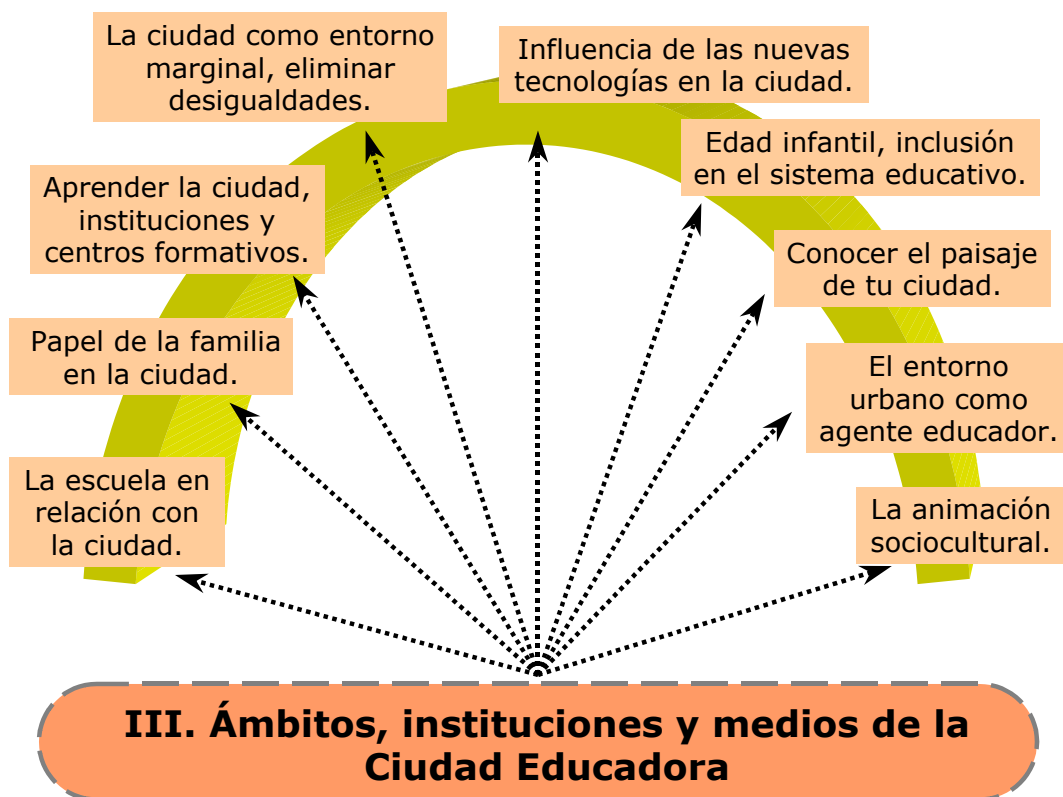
La ciudad como entorno marginal, eliminar desigualdades.

Influencia de las nuevas tecnologías en la ciudad.

Edad infantil, inclusión en el sistema educativo.

Aprender la ciudad, instituciones y centros formativos.

Conocer el paisaje de tu ciudad.

Papel de la familia en la ciudad.

El entorno urbano como agente educador.

La escuela en relación con la ciudad.

La animación sociocultural.

III. Ámbitos, instituciones y medios de la Ciudad Educadora